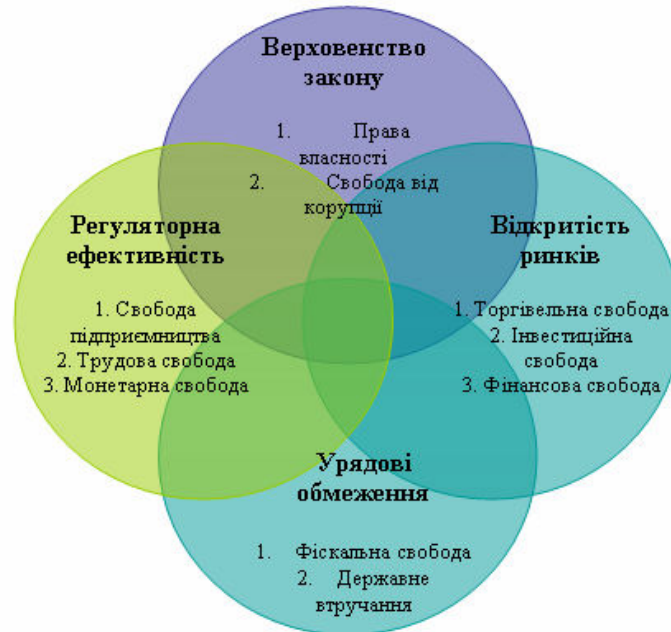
Верховенство закону

1. Права власності
2. Свобода від корупції

Регуляторна ефективність

1. Свобода підприємництва
2. Трудова свобода
3. Монетарна свобода

Відкритість ринків

1. Торгівельна свобода
2. Інвестиційна свобода
3. Фінансова свобода

Урядові обмеження

1. Фіскальна свобода
2. Державне втручання